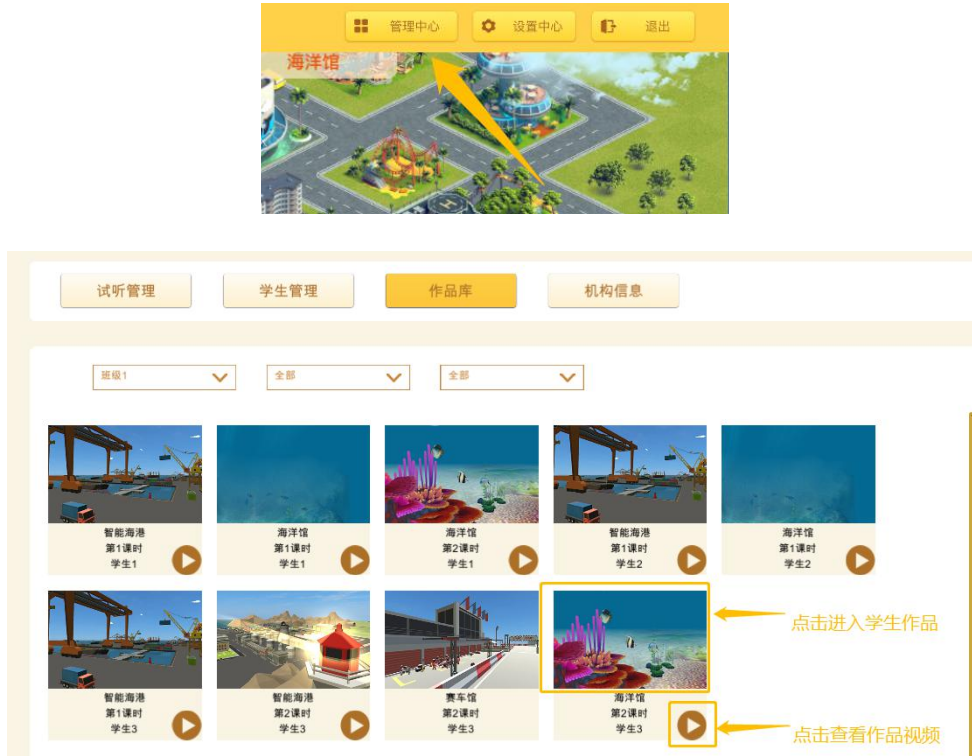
管理中心 设置中心 退出

海洋馆

试听管理 学生管理 作品库 机构信息

班级1 全部 全部

智能海港
第1课时
学生1

海洋馆
第1课时
学生1

海洋馆
第2课时
学生1

智能海港
第1课时
学生2

海洋馆
第1课时
学生2

智能海港
第1课时
学生3

智能海港
第2课时
学生3

赛车馆
第2课时
学生3

海洋馆
第2课时
学生3

点击进入学生作品

点击查看作品视频